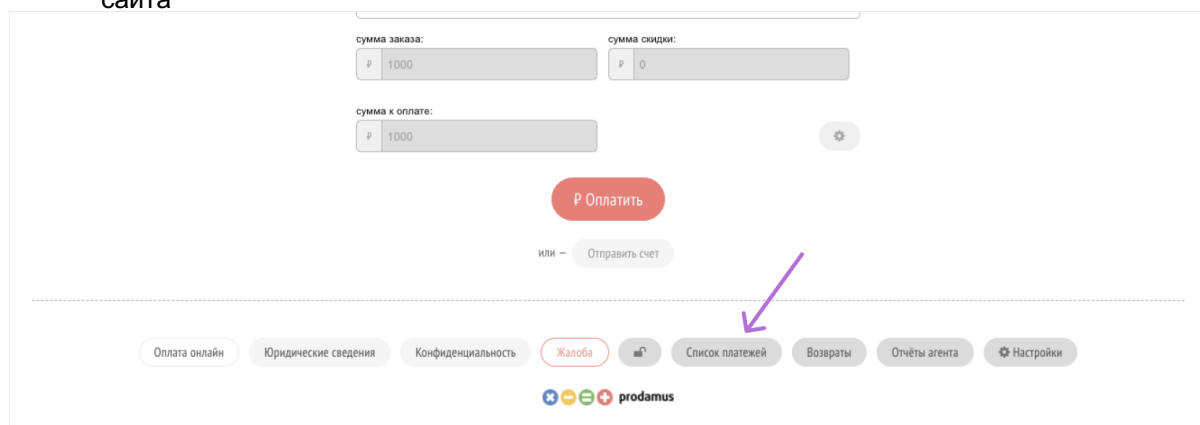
сайта

сумма заказа:
₽ 1000

сумма скидки:
₽ 0

сумма к оплате:
₽ 1000

₽ Оплатить

или – Отправить счет

Оплата онлайн
Юридические сведения
Конфиденциальность
Жалоба
Список платежей
Возвраты
Отчёты агента
Настройки

prodamus